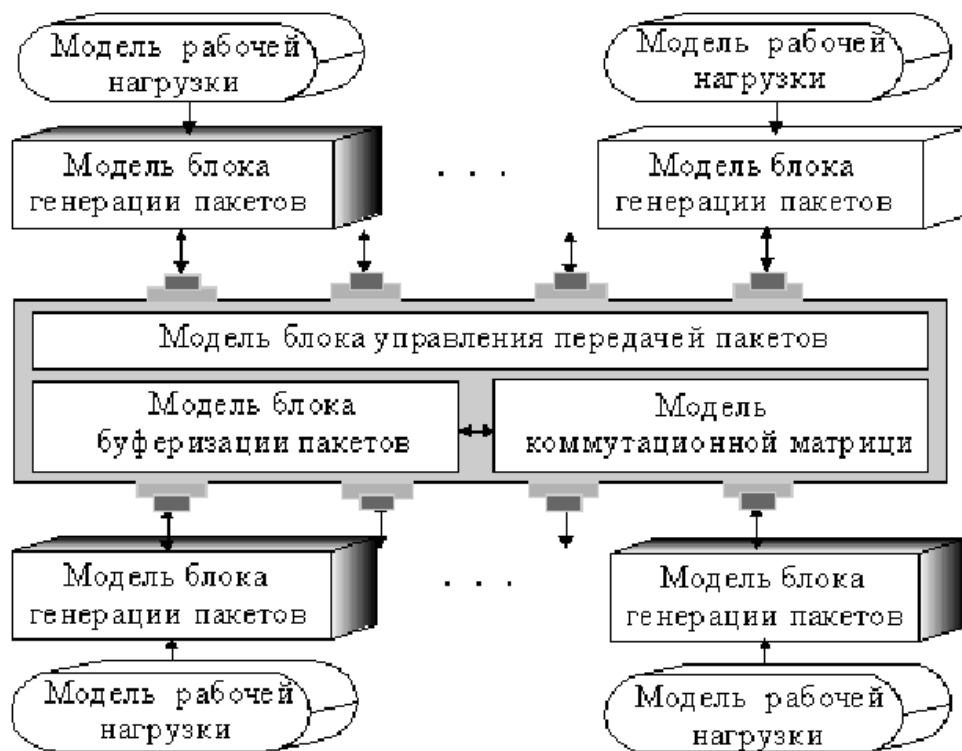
Модель рабочей нагрузки

Модель рабочей нагрузки

Модель блока генерации пакетов

. . .

Модель блока генерации пакетов

Модель блока управления передачей пакетов

Модель блока буферизации пакетов

Модель коммутационной матрици

Модель блока генерации пакетов

. . .

Модель блока генерации пакетов

Модель рабочей нагрузки

Модель рабочей нагрузки